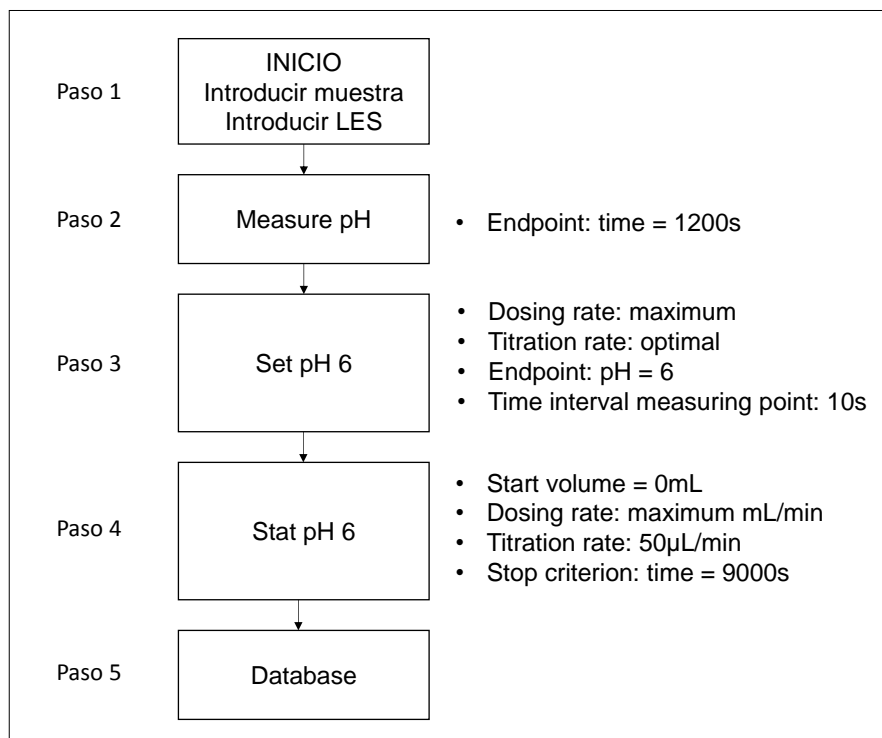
Paso 1

INICIO
Introducir muestra
Introducir LES

Paso 2

Measure pH

• Endpoint: time = 1200s

Paso 3

Set pH 6

• Dosing rate: maximum
• Titration rate: optimal
• Endpoint: pH = 6
• Time interval measuring point: 10s

Paso 4

Stat pH 6

• Start volume = 0mL
• Dosing rate: maximum mL/min
• Titration rate: 50µL/min
• Stop criterion: time = 9000s

Paso 5

Database